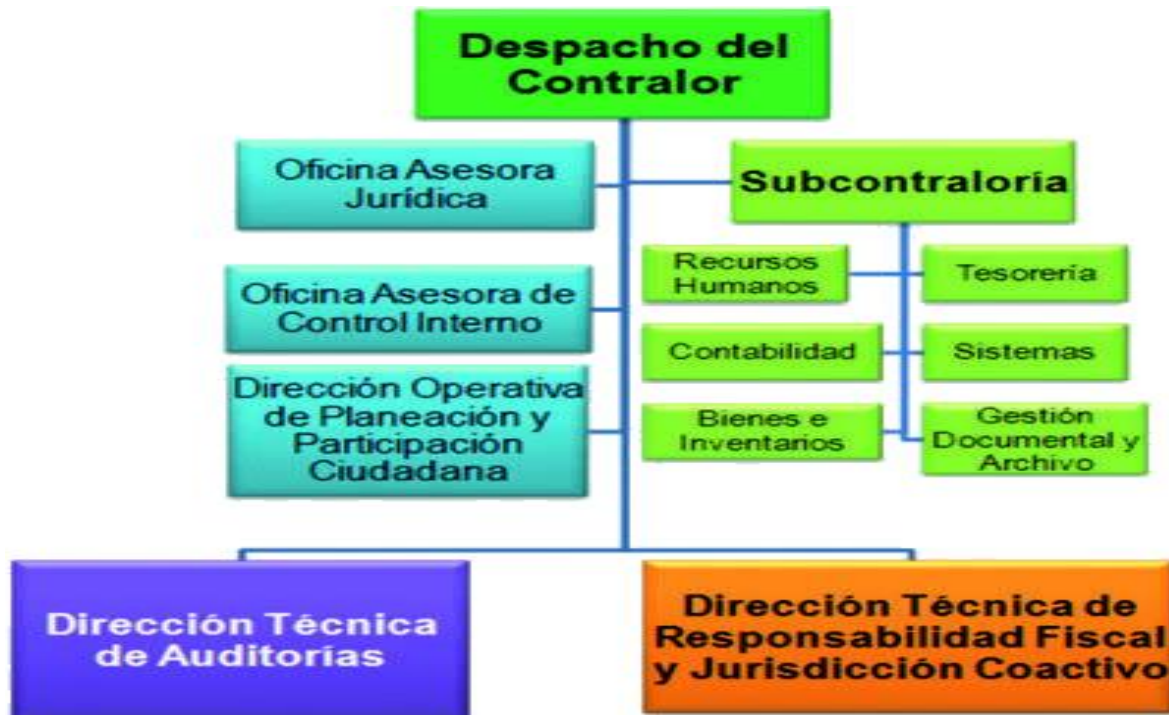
Despacho del Contralor

Oficina Asesora Jurídica

Subcontraloria

Recursos Humanos

Tesorería

Oficina Asesora de Control Interno

Contabilidad

Sistemas

Dirección Operativa de Planeación y Participación Ciudadana

Bienes e Inventarios

Gestión Documental y Archivo

Dirección Técnica de Auditorías

Dirección Técnica de Responsabilidad Fiscal y Jurisdicción Coactivo